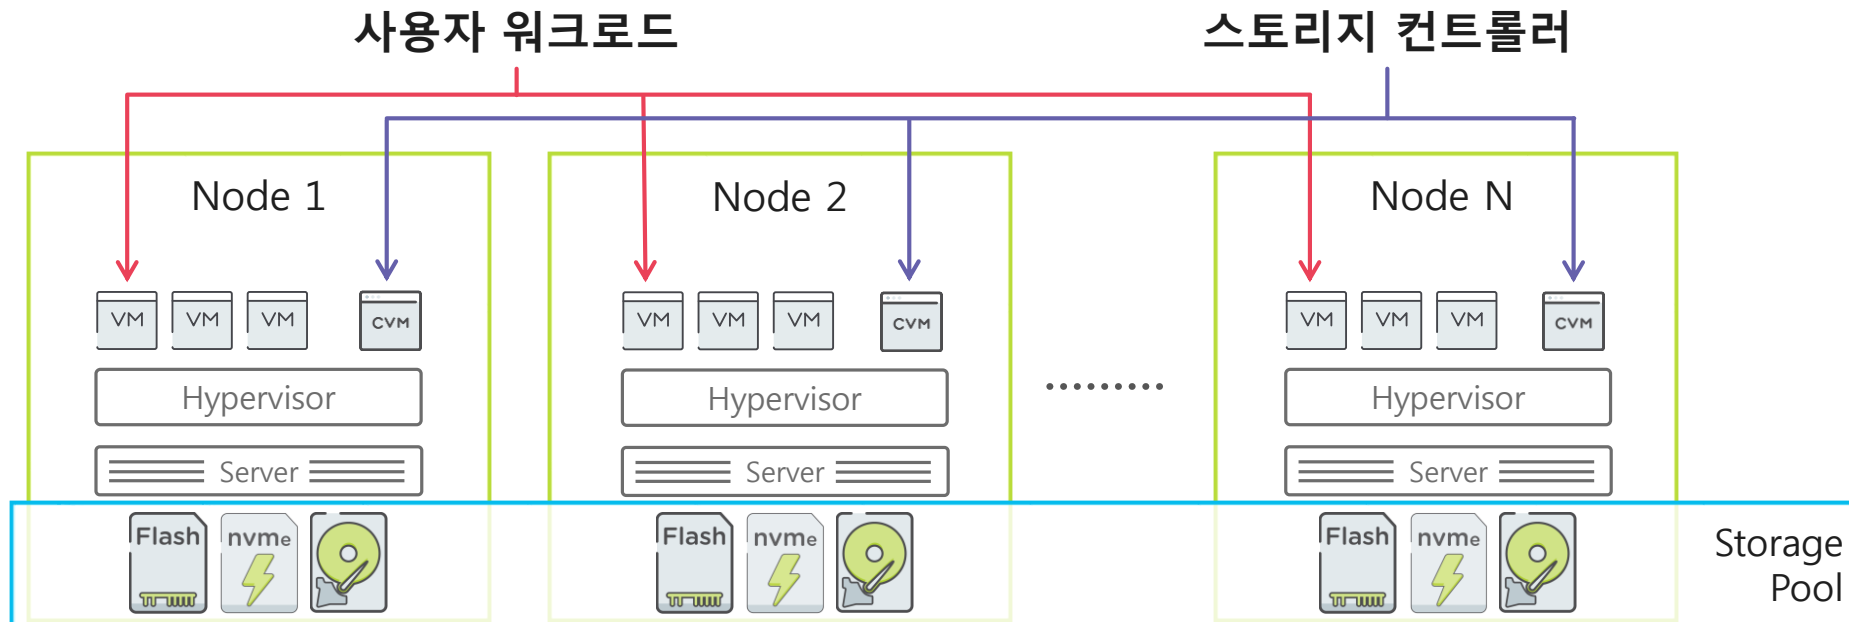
사용자 워크로드

스토리지 컨트롤러

Node 1

VM VM VM CVM

Hypervisor

Server

Flash nvme

Node 2

VM VM VM CVM

Hypervisor

Server

Flash nvme

..........

Node N

VM VM VM CVM

Hypervisor

Server

Flash nvme

Storage Pool